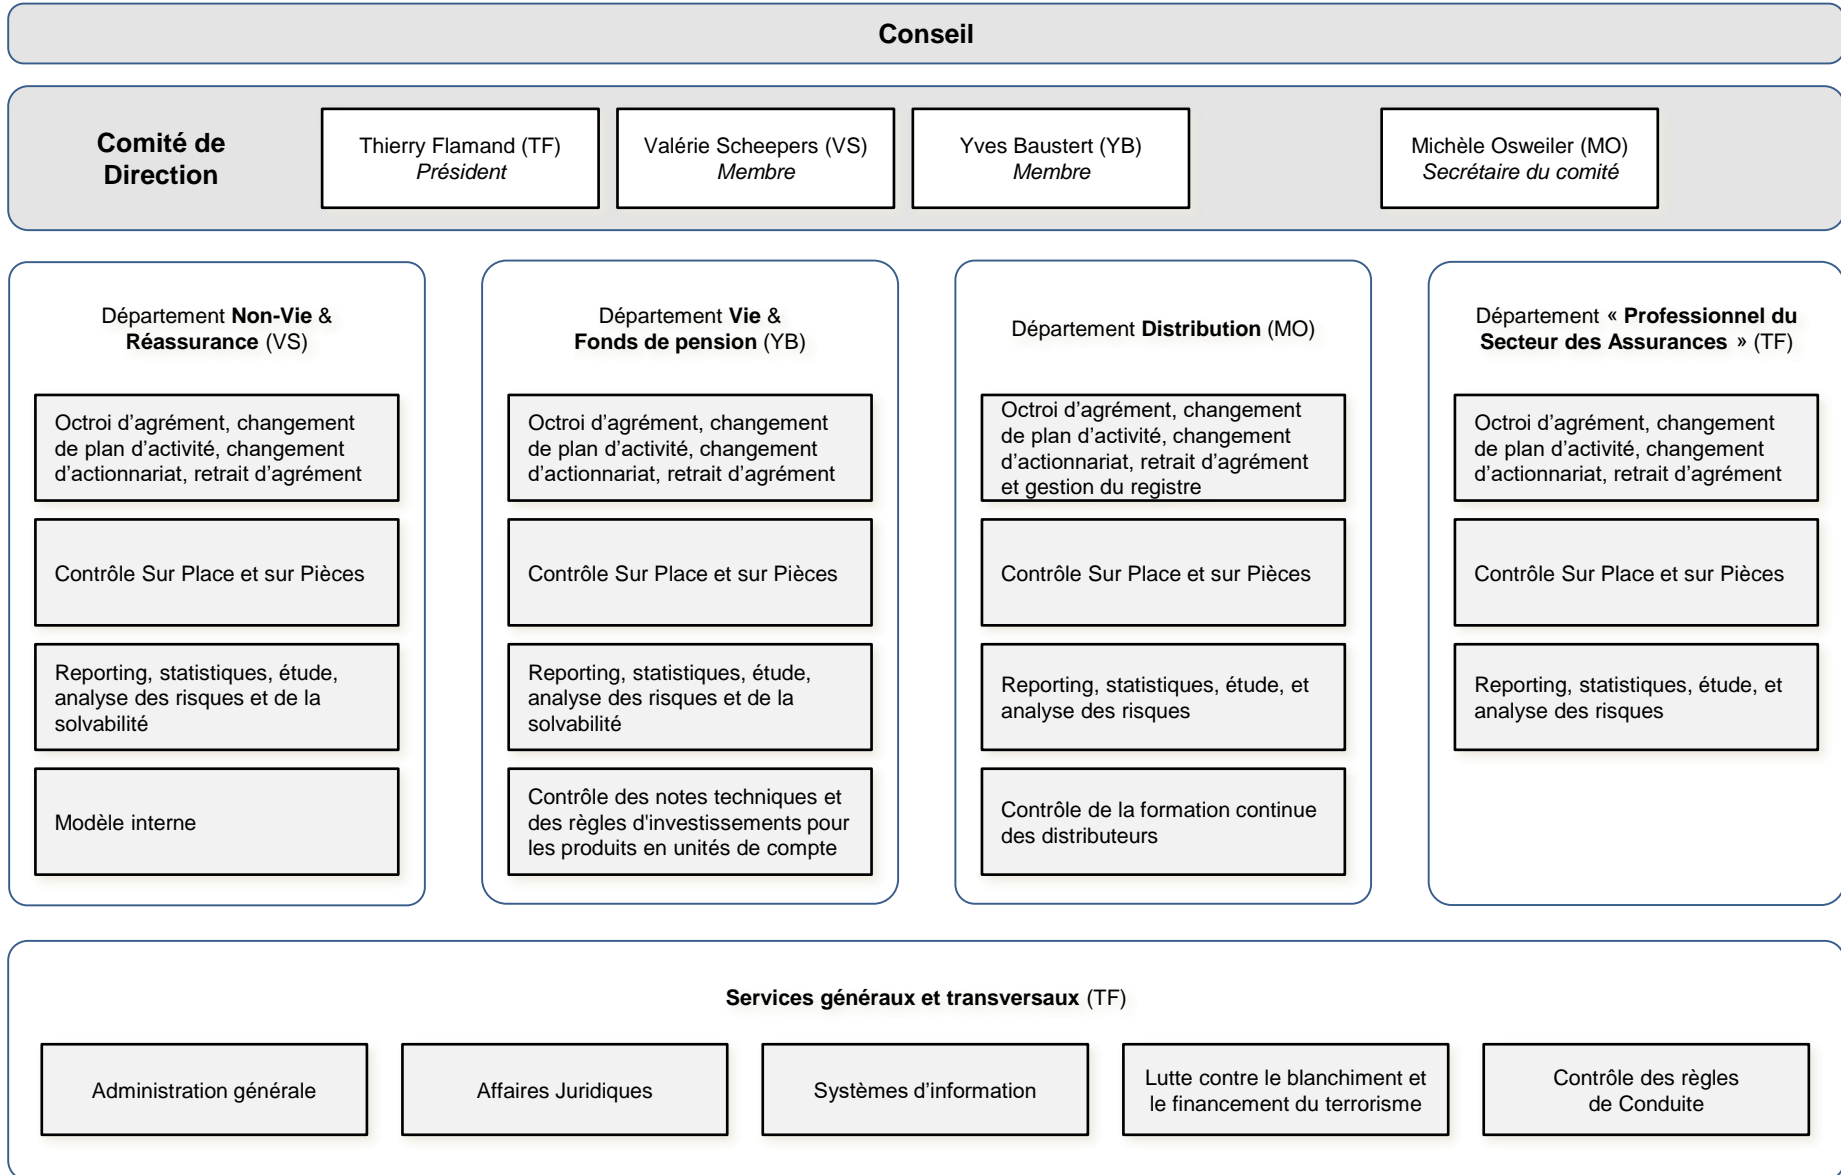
Conseil

Comité de Direction

Thierry Flamand (TF)
Président

Valérie Scheepers (VS)
Membre

Yves Baustert (YB)
Membre

Michèle Osweiler (MO)
Secrétaire du comité

Département Non-Vie & Réassurance (VS)

Octroi d'agrément, changement de plan d'activité, changement d'actionnariat, retrait d'agrément

Contrôle Sur Place et sur Pièces

Reporting, statistiques, étude, analyse des risques et de la solvabilité

Modèle interne

Département Vie & Fonds de pension (YB)

Octroi d'agrément, changement de plan d'activité, changement d'actionnariat, retrait d'agrément

Contrôle Sur Place et sur Pièces

Reporting, statistiques, étude, analyse des risques et de la solvabilité

Contrôle des notes techniques et des règles d'investissements pour les produits en unités de compte

Département Distribution (MO)

Octroi d'agrément, changement de plan d'activité, changement d'actionnariat, retrait d'agrément et gestion du registre

Contrôle Sur Place et sur Pièces

Reporting, statistiques, étude, et analyse des risques

Contrôle de la formation continue des distributeurs

Département « Professionnel du Secteur des Assurances » (TF)

Octroi d'agrément, changement de plan d'activité, changement d'actionnariat, retrait d'agrément

Contrôle Sur Place et sur Pièces

Reporting, statistiques, étude, et analyse des risques

Services généraux et transversaux (TF)

Administration générale

Affaires Juridiques

Systèmes d'information

Lutte contre le blanchiment et le financement du terrorisme

Contrôle des règles de Conduite